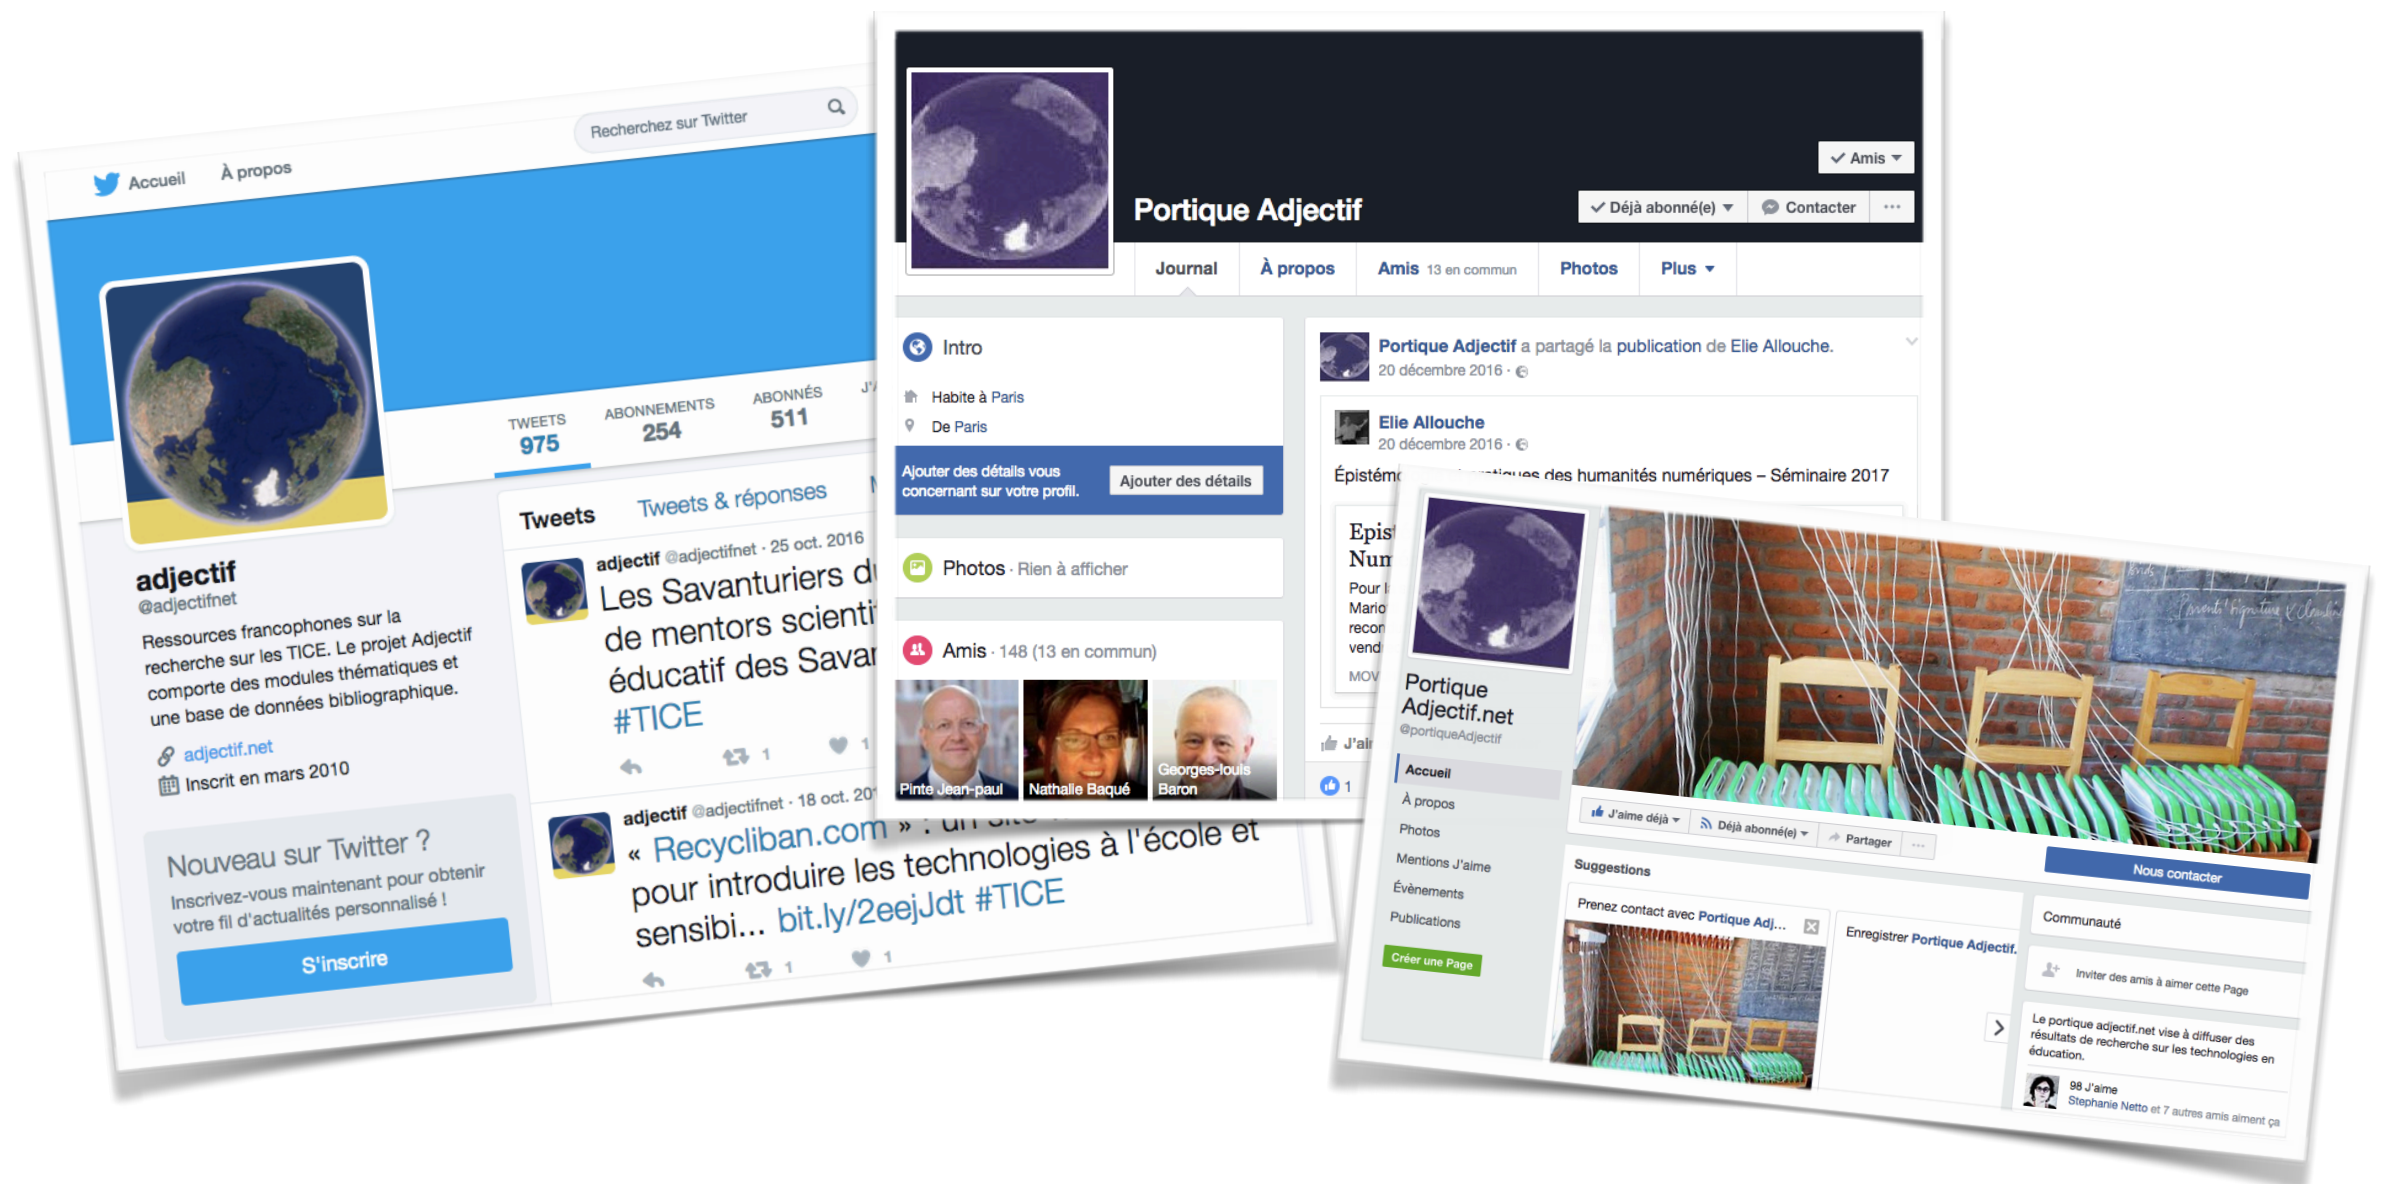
Recherchez sur Twitter

Accueil À propos

TWEETS 975 ABONNEMENTS 254 ABONNÉS 511

adjectif
@adjectifnet
Ressources francophones sur la recherche sur les TICE. Le projet Adjectif comporte des modules thématiques et une base de données bibliographique.
adjectif.net
Inscrit en mars 2010

Nouveau sur Twitter ?
Inscrivez-vous maintenant pour obtenir votre fil d'actualités personnalisé !
S'inscrire

Tweets Tweets & réponses

adjectif @adjectifnet · 25 oct. 2016
Les Savanturiers d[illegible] de mentors scienti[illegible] éducatif des Savan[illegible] #TICE
1 1

adjectif @adjectifnet · 18 oct. 20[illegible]
« Recycliban.com » : un site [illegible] pour introduire les technologies à l'école et sensibi... bit.ly/2eejJdt #TICE
1 1

Portique Adjectif
Amis
Déjà abonné(e) Contacter ···
Journal À propos Amis 13 en commun Photos Plus

Intro
Habite à Paris
De Paris
Ajouter des détails vous concernant sur votre profil. Ajouter des détails

Photos · Rien à afficher

Amis · 148 (13 en commun)
Pinte Jean-paul Nathalie Baqué Georges-louis Baron

Portique Adjectif a partagé la publication de Elie Allouche.
20 décembre 2016 ·
Elie Allouche
20 décembre 2016 ·
Épistém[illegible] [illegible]tiques des humanités numériques – Séminaire 2017
Epis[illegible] Num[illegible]
Pour l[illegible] Mario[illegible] recon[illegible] vend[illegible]
MOV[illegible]
J'ai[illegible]
1

Portique Adjectif.net
@portiqueAdjectif
Accueil
À propos
Photos
Mentions J'aime
Évènements
Publications
Créer une Page

J'aime déjà Déjà abonné(e) Partager ···
Nous contacter
Suggestions
Prenez contact avec Portique Adj...
Enregistrer Portique Adjectif.
Communauté
Inviter des amis à aimer cette Page
Le portique adjectif.net vise à diffuser des résultats de recherche sur les technologies en éducation.
98 J'aime
Stephanie Netto et 7 autres amis aiment ça